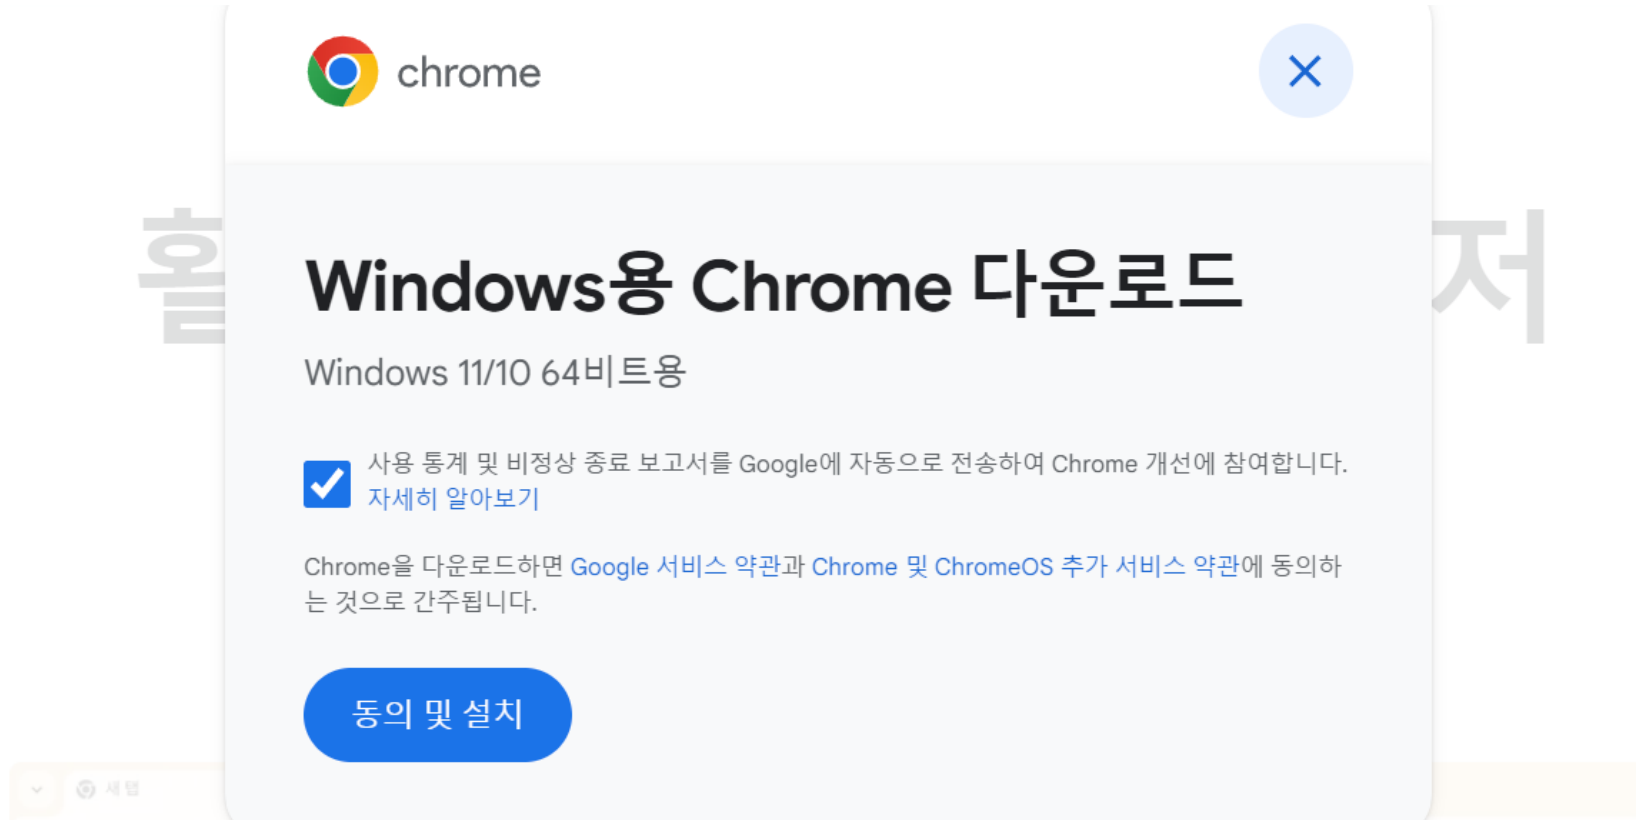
홀 저

chrome

Windows용 Chrome 다운로드

Windows 11/10 64비트용

사용 통계 및 비정상 종료 보고서를 Google에 자동으로 전송하여 Chrome 개선에 참여합니다. 자세히 알아보기

Chrome을 다운로드하면 Google 서비스 약관과 Chrome 및 ChromeOS 추가 서비스 약관에 동의하는 것으로 간주됩니다.

동의 및 설치

새 탭